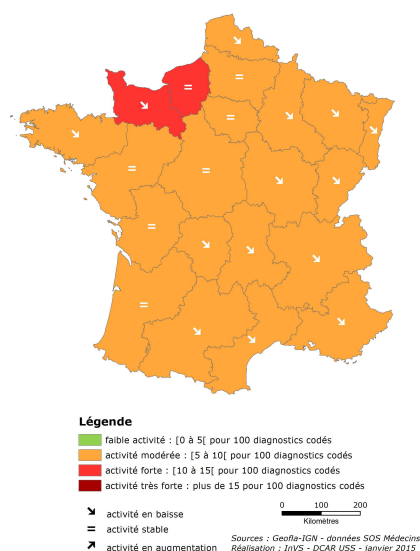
=
=
=
=
=
=
=

Légende
faible activité : [0 à 5[ pour 100 diagnostics codés
activité modérée : [5 à 10[ pour 100 diagnostics codés
activité forte : [10 à 15[ pour 100 diagnostics codés
activité très forte : plus de 15 pour 100 diagnostics codés

↘ activité en baisse
= activité stable
↗ activité en augmentation

0 100 200
Kilomètres

Sources : Geofla-IGN - données SOS Médecins
Réalisation : InVS - DCAR USS - janvier 2015